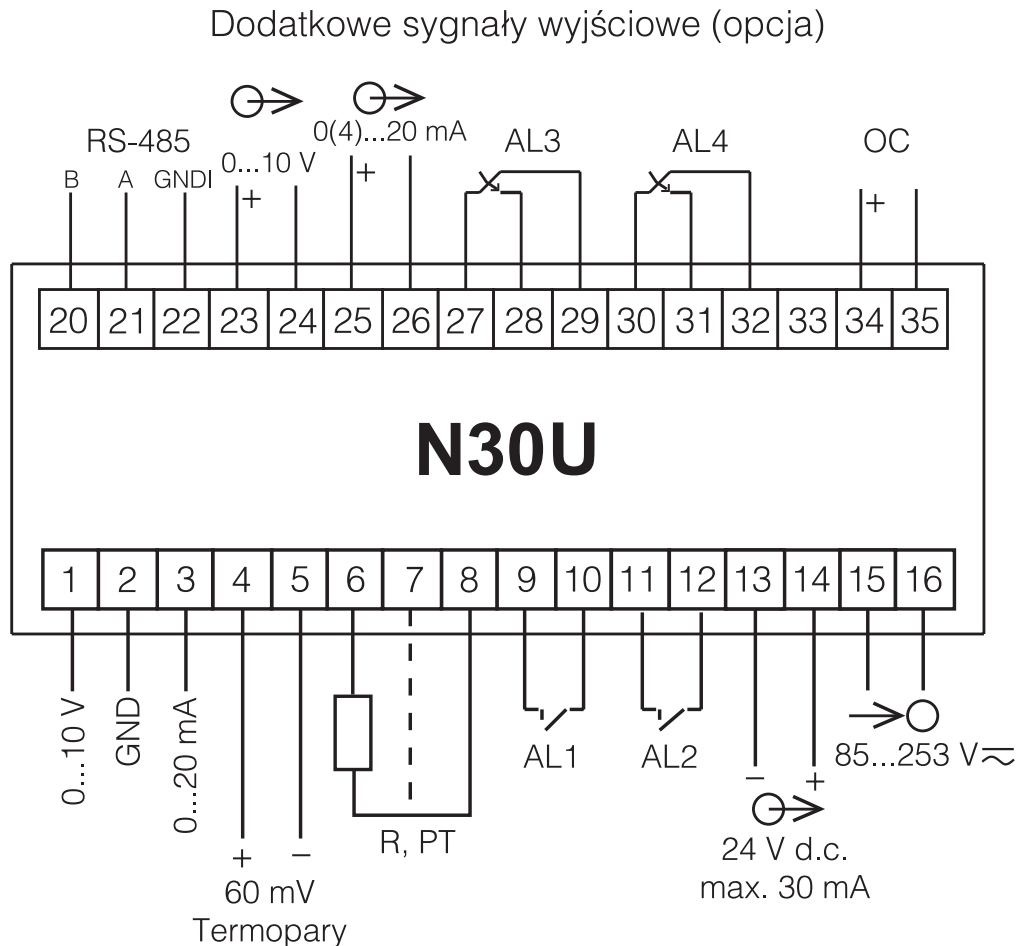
Dodatkowe sygnały wyjściowe (opcja)

RS-485
B A GNDI
0...10 V
+
0(4)...20 mA
+
AL3
AL4
OC
+

| 20 | 21 | 22 | 23 | 24 | 25 | 26 | 27 | 28 | 29 | 30 | 31 | 32 | 33 | 34 | 35 |
|---|---|---|---|---|---|---|---|---|---|---|---|---|---|---|---|

N30U

| 1 | 2 | 3 | 4 | 5 | 6 | 7 | 8 | 9 | 10 | 11 | 12 | 13 | 14 | 15 | 16 |
|---|---|---|---|---|---|---|---|---|---|---|---|---|---|---|---|

0...10 V
GND
0...20 mA
+
−
60 mV
Termopary
R, PT
AL1
AL2
−
+
24 V d.c.
max. 30 mA
85...253 V$\approx$